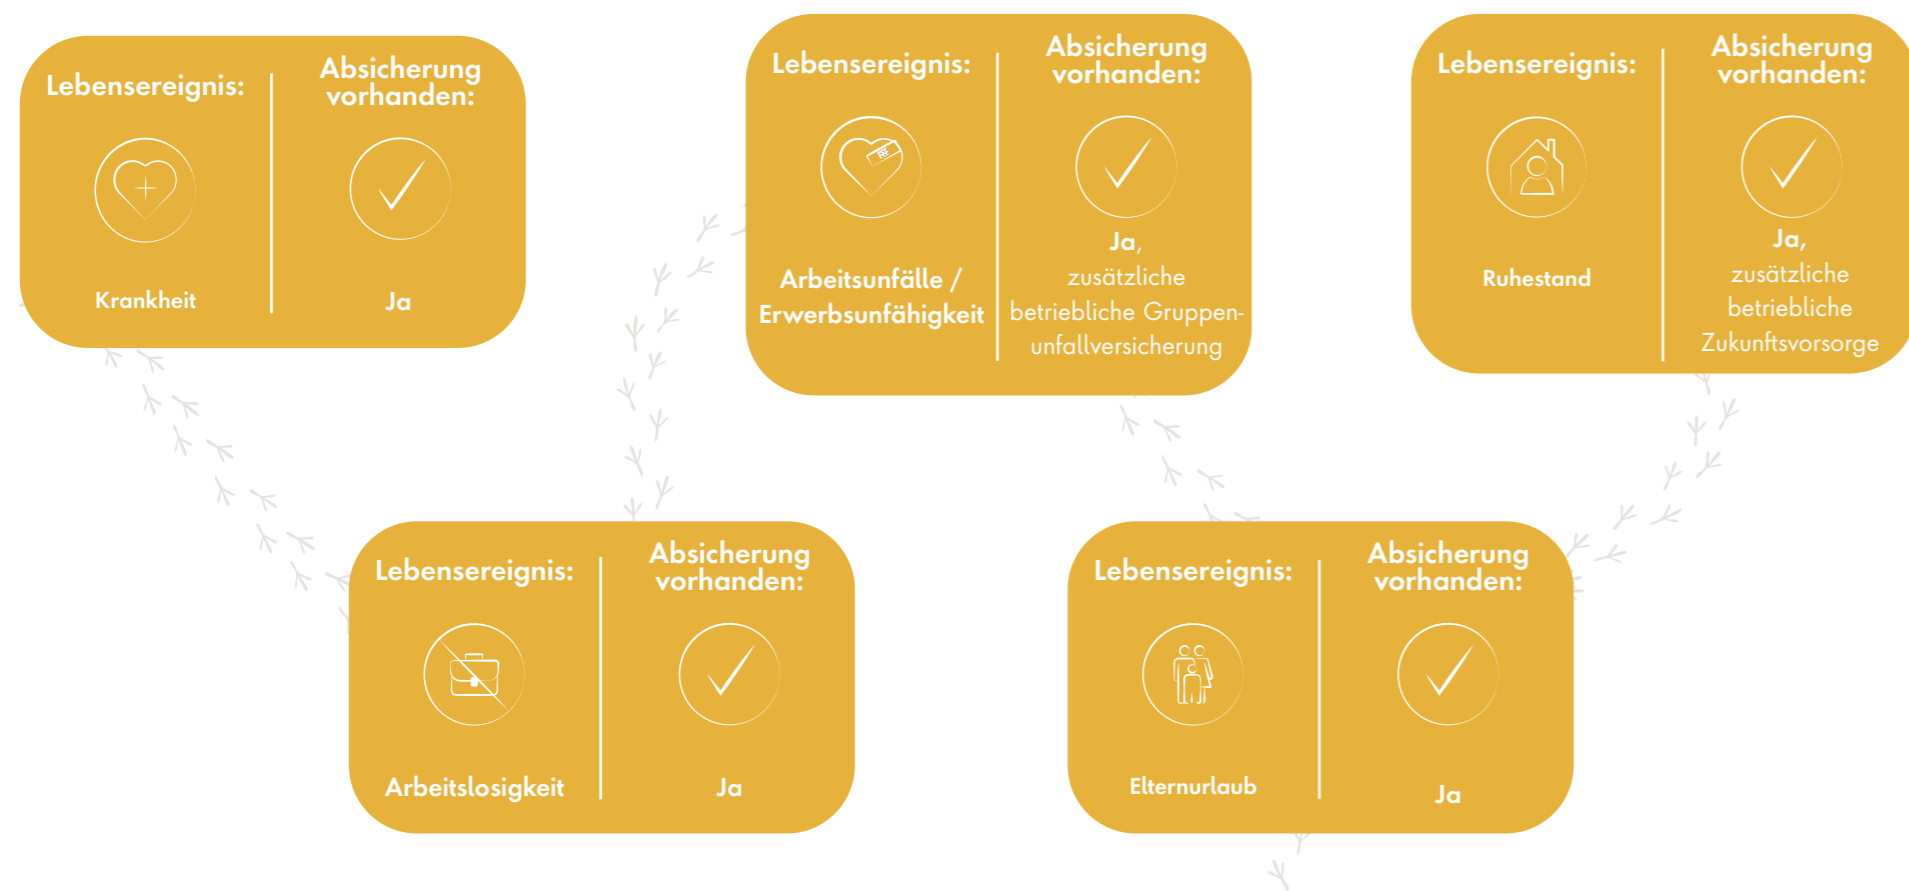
Lebensereignis:

Krankheit

Absicherung vorhanden:

Ja

Lebensereignis:

Arbeitsunfälle / Erwerbsunfähigkeit

Absicherung vorhanden:

Ja, zusätzliche betriebliche Gruppenunfallversicherung

Lebensereignis:

Ruhestand

Absicherung vorhanden:

Ja, zusätzliche betriebliche Zukunftsvorsorge

Lebensereignis:

Arbeitslosigkeit

Absicherung vorhanden:

Ja

Lebensereignis:

Elternurlaub

Absicherung vorhanden:

Ja